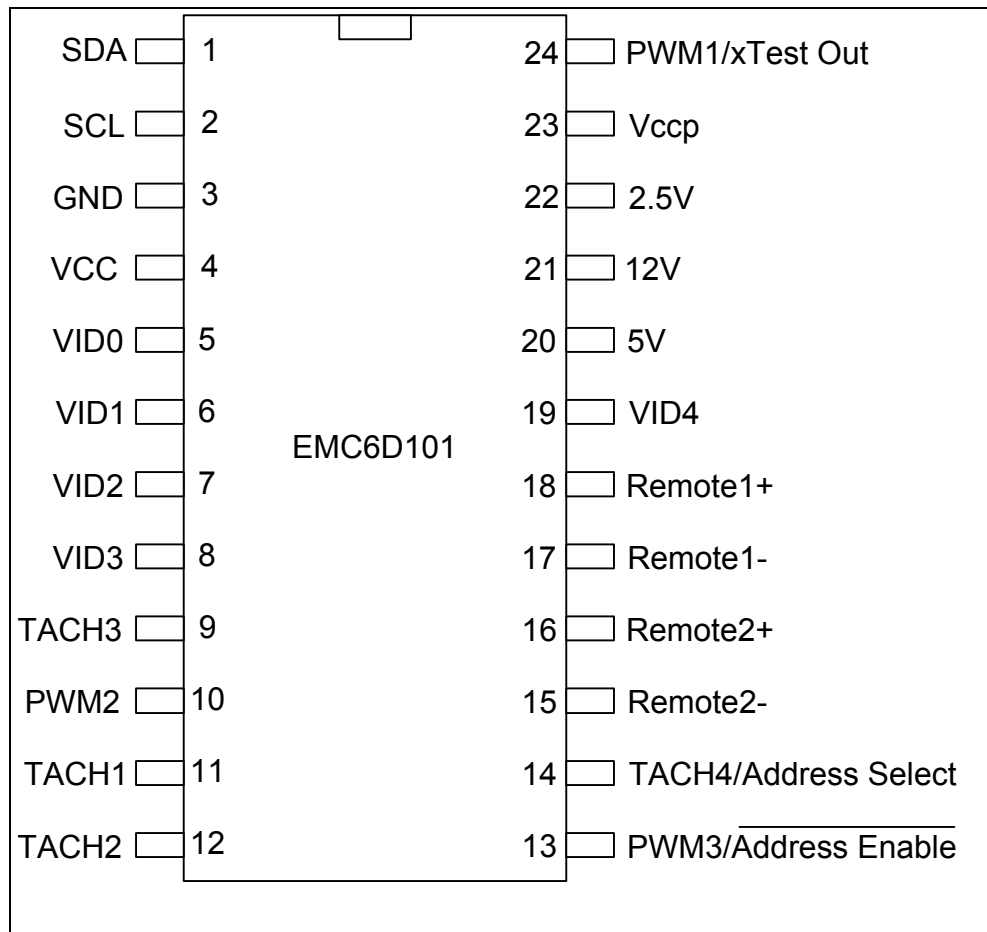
SDA 1
SCL 2
GND 3
VCC 4
VID0 5
VID1 6
VID2 7
VID3 8
TACH3 9
PWM2 10
TACH1 11
TACH2 12

EMC6D101

24 PWM1/xTest Out
23 Vccp
22 2.5V
21 12V
20 5V
19 VID4
18 Remote1+
17 Remote1-
16 Remote2+
15 Remote2-
14 TACH4/Address Select
13 PWM3/$\overline{\text{Address Enable}}$